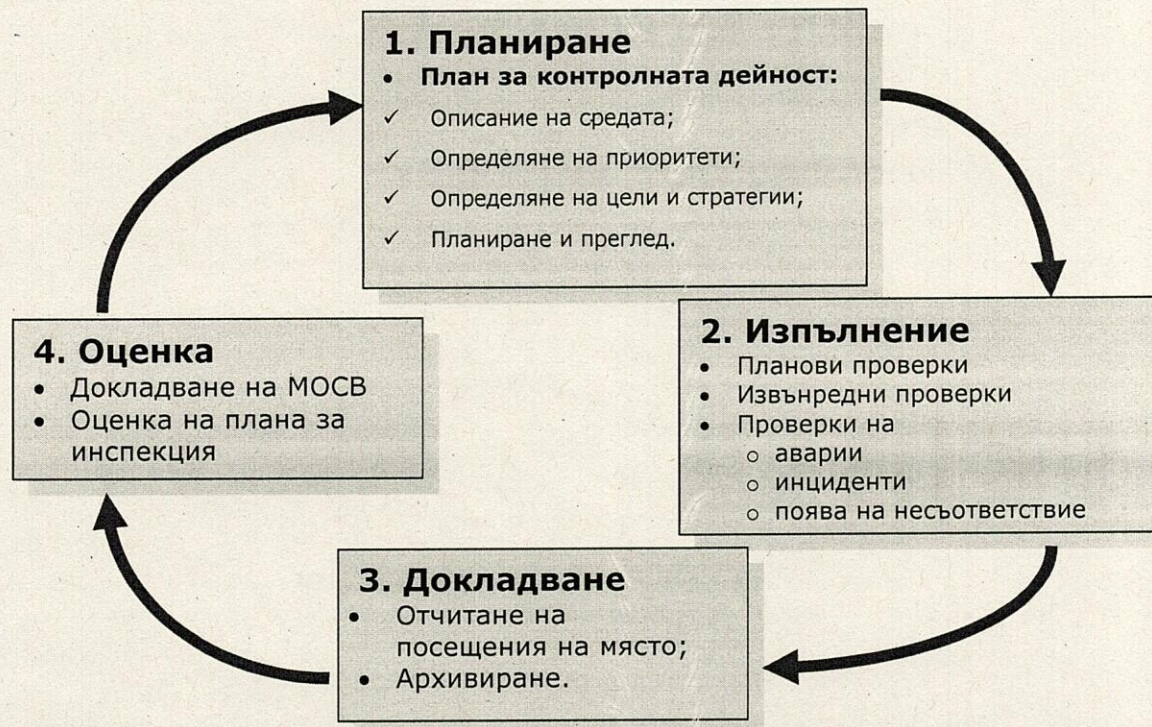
1. Планиране
• План за контролната дейност:
✓ Описание на средата;
✓ Определяне на приоритети;
✓ Определяне на цели и стратегии;
✓ Планиране и преглед.

2. Изпълнение
• Планови проверки
• Извънредни проверки
• Проверки на
o аварии
o инциденти
o поява на несъответствие

3. Докладване
• Отчитане на посещения на място;
• Архивиране.

4. Оценка
• Докладване на МОСВ
• Оценка на плана за инспекция